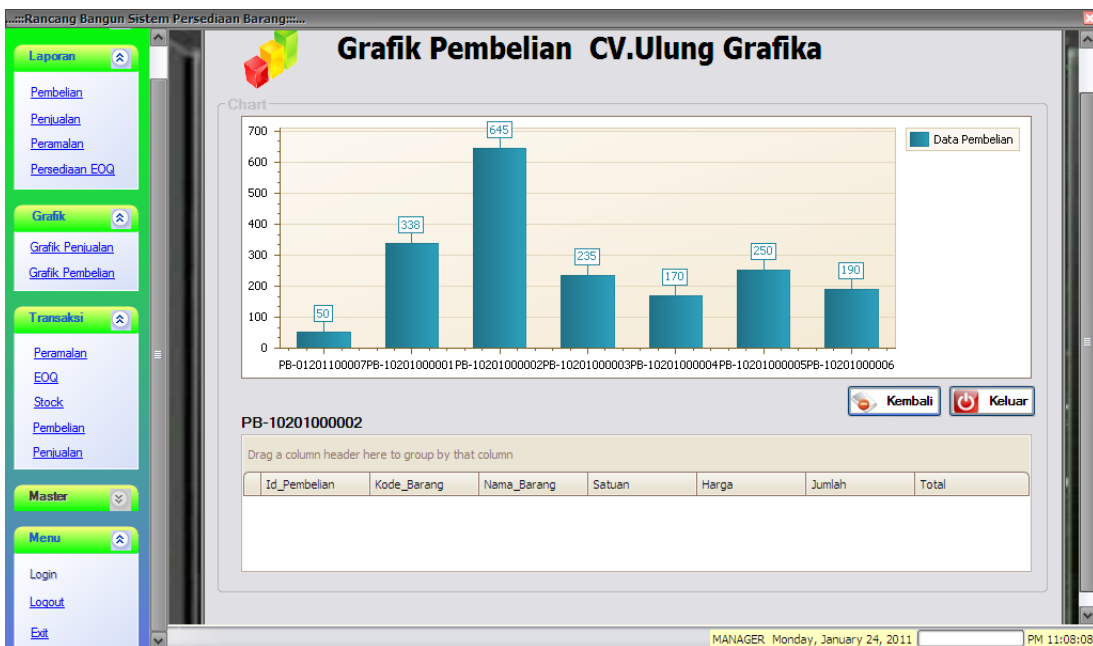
...:::Rancang Bangun Sistem Persediaan Barang:::...

Laporan
Pembelian
Penjualan
Peramalan
Persediaan EOQ

Grafik
Grafik Penjualan
Grafik Pembelian

Transaksi
Peramalan
EOQ
Stock
Pembelian
Penjualan

Master

Menu
Login
Logout
Exit

Grafik Pembelian CV.Ulung Grafika

Chart

| X | Data Pembelian |
|---|---|
| PB-01201100007 | 50 |
| PB-10201000001 | 338 |
| PB-10201000002 | 645 |
| PB-10201000003 | 235 |
| PB-10201000004 | 170 |
| PB-10201000005 | 250 |
| PB-10201000006 | 190 |

700
600
500
400
300
200
100
0

Data Pembelian

Kembali
Keluar

PB-10201000002

Drag a column header here to group by that column

| Id_Pembelian | Kode_Barang | Nama_Barang | Satuan | Harga | Jumlah | Total |
|---|---|---|---|---|---|---|

MANAGER Monday, January 24, 2011 PM 11:08:08